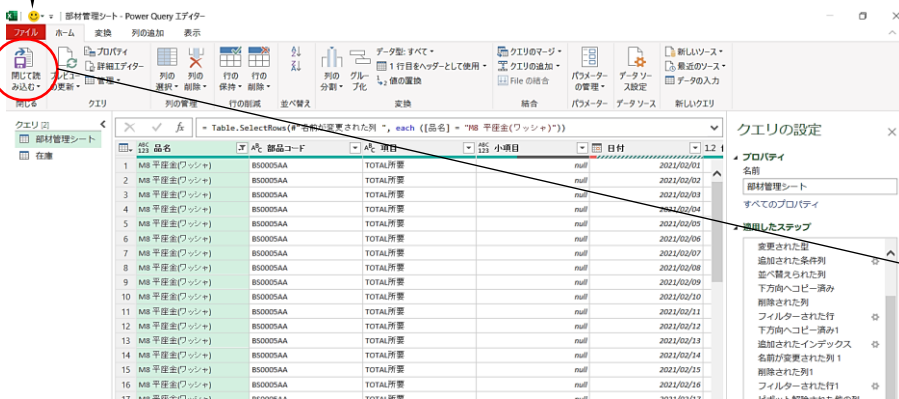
部材管理シート - Power Query エディター

ファイル ホーム 変換 列の追加 表示

閉じて読み込む 閉じる
プレビューの更新 プロパティ 詳細エディター 管理 クエリ
列の選択 列の削除 列の管理
行の保持 行の削除 行の削減
並べ替え
列の分割 グループ化 データ型: すべて 1 行目をヘッダーとして使用 値の置換 変換
クエリのマージ クエリの追加 File の結合 結合
パラメーターの管理 パラメーター
データ ソース設定 データ ソース
新しいソース 最近のソース データの入力 新しいクエリ

クエリ [2]
部材管理シート
在庫

= Table.SelectRows(#"名前が変更された列 ", each ([品名] = "M8 平座金(ワッシャ)"))

| | 品名 | 部品コード | 項目 | 小項目 | 日付 |
|---|---|---|---|---|---|
| 1 | M8 平座金(ワッシャ) | BS0005AA | TOTAL所要 | null | 2021/02/01 |
| 2 | M8 平座金(ワッシャ) | BS0005AA | TOTAL所要 | null | 2021/02/02 |
| 3 | M8 平座金(ワッシャ) | BS0005AA | TOTAL所要 | null | 2021/02/03 |
| 4 | M8 平座金(ワッシャ) | BS0005AA | TOTAL所要 | null | 2021/02/04 |
| 5 | M8 平座金(ワッシャ) | BS0005AA | TOTAL所要 | null | 2021/02/05 |
| 6 | M8 平座金(ワッシャ) | BS0005AA | TOTAL所要 | null | 2021/02/06 |
| 7 | M8 平座金(ワッシャ) | BS0005AA | TOTAL所要 | null | 2021/02/07 |
| 8 | M8 平座金(ワッシャ) | BS0005AA | TOTAL所要 | null | 2021/02/08 |
| 9 | M8 平座金(ワッシャ) | BS0005AA | TOTAL所要 | null | 2021/02/09 |
| 10 | M8 平座金(ワッシャ) | BS0005AA | TOTAL所要 | null | 2021/02/10 |
| 11 | M8 平座金(ワッシャ) | BS0005AA | TOTAL所要 | null | 2021/02/11 |
| 12 | M8 平座金(ワッシャ) | BS0005AA | TOTAL所要 | null | 2021/02/12 |
| 13 | M8 平座金(ワッシャ) | BS0005AA | TOTAL所要 | null | 2021/02/13 |
| 14 | M8 平座金(ワッシャ) | BS0005AA | TOTAL所要 | null | 2021/02/14 |
| 15 | M8 平座金(ワッシャ) | BS0005AA | TOTAL所要 | null | 2021/02/15 |
| 16 | M8 平座金(ワッシャ) | BS0005AA | TOTAL所要 | null | 2021/02/16 |

クエリの設定
プロパティ
名前
部材管理シート
すべてのプロパティ
適用したステップ
変更された型
追加された条件列
並べ替えられた列
下方向へコピー済み
削除された列
フィルターされた行
下方向へコピー済み1
追加されたインデックス
名前が変更された列 1
削除された列1
フィルターされた行1
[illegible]